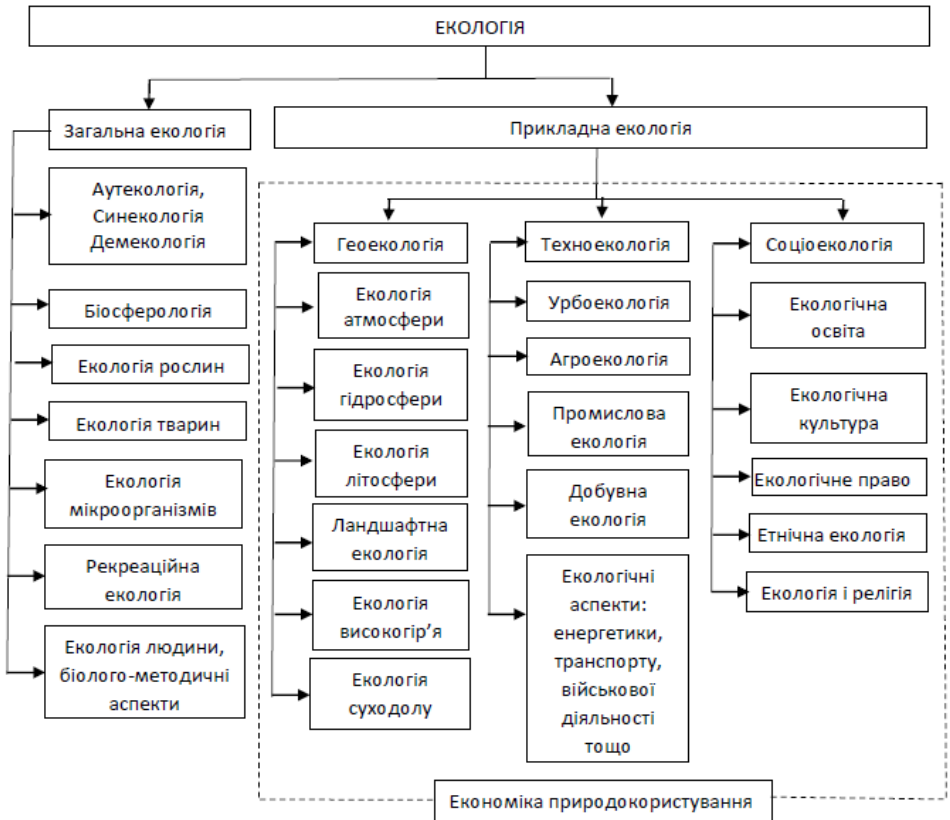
ЕКОЛОГІЯ

Загальна екологія

Аутекологія, Синекологія Демекологія

Біосферологія

Екологія рослин

Екологія тварин

Екологія мікроорганізмів

Рекреаційна екологія

Екологія людини, біолого-методичні аспекти

Прикладна екологія

Геоекологія

Екологія атмосфери

Екологія гідросфери

Екологія літосфери

Ландшафтна екологія

Екологія високогір'я

Екологія суходолу

Техноекологія

Урбоекологія

Агроекологія

Промислова екологія

Добувна екологія

Екологічні аспекти: енергетики, транспорту, військової діяльності тощо

Соціоекологія

Екологічна освіта

Екологічна культура

Екологічне право

Етнічна екологія

Екологія і релігія

Економіка природокористування